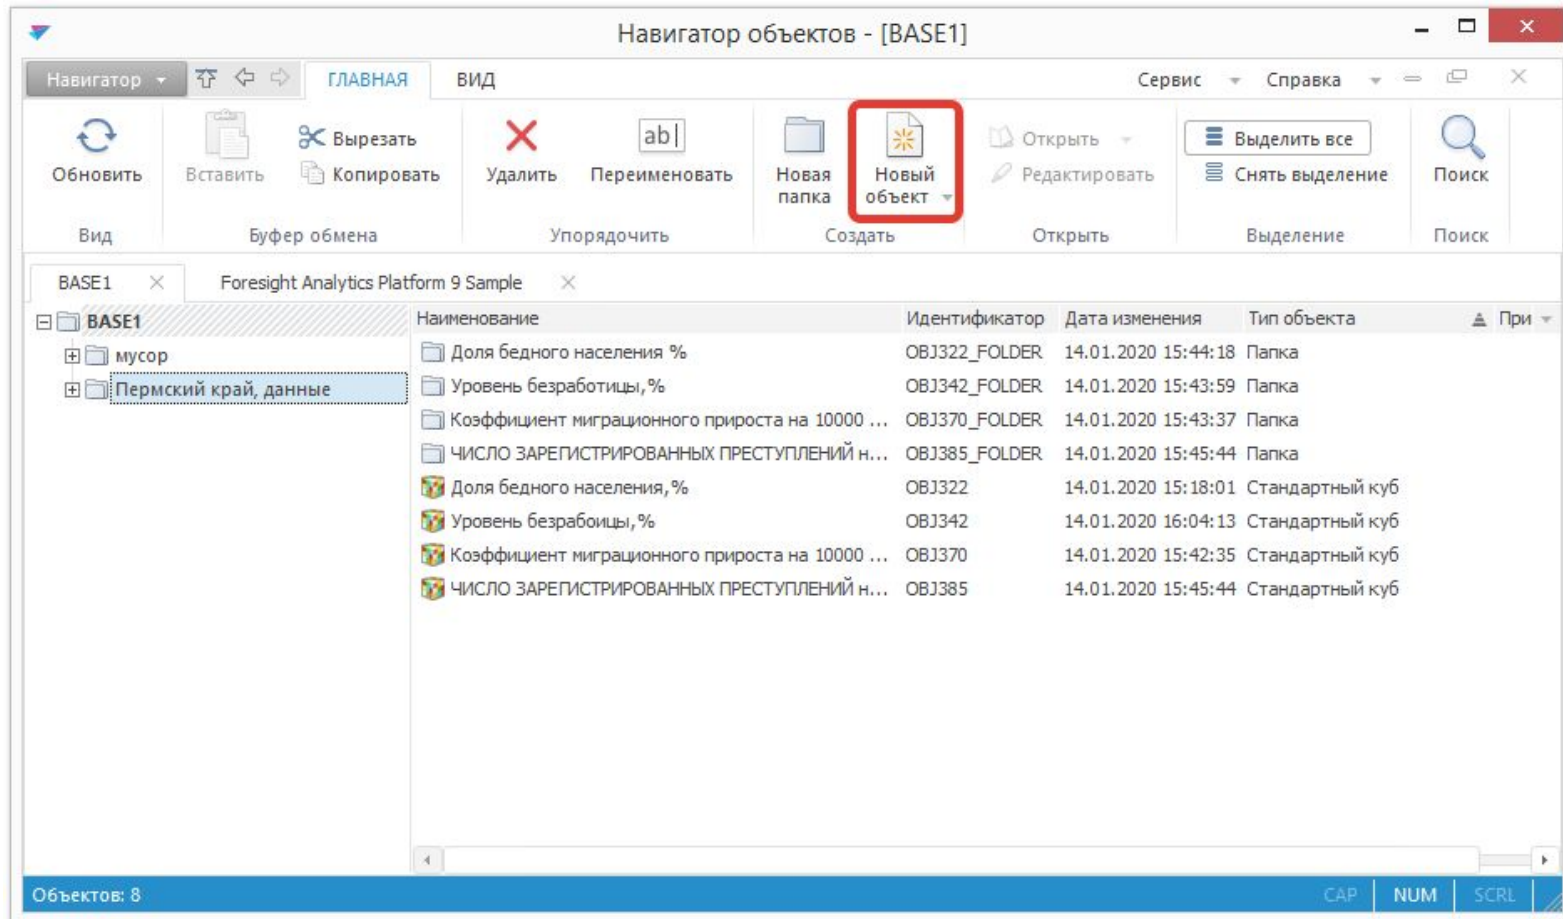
Навигатор объектов - [BASE1]

Навигатор ГЛАВНАЯ ВИД Сервис Справка

Обновить
Вид

Вставить Вырезать Копировать
Буфер обмена

Удалить Переименовать
Упорядочить

Новая папка Новый объект
Создать

Открыть Редактировать
Открыть

Выделить все Снять выделение
Выделение

Поиск
Поиск

BASE1 Foresight Analytics Platform 9 Sample

BASE1
мусор
Пермский край, данные

| Наименование | Идентификатор | Дата изменения | Тип объекта | При |
|---|---|---|---|---|
| Доля бедного населения % | OBJ322_FOLDER | 14.01.2020 15:44:18 | Папка | |
| Уровень безработицы,% | OBJ342_FOLDER | 14.01.2020 15:43:59 | Папка | |
| Коэффициент миграционного прироста на 10000 ... | OBJ370_FOLDER | 14.01.2020 15:43:37 | Папка | |
| ЧИСЛО ЗАРЕГИСТРИРОВАННЫХ ПРЕСТУПЛЕНИЙ Н... | OBJ385_FOLDER | 14.01.2020 15:45:44 | Папка | |
| Доля бедного населения,% | OBJ322 | 14.01.2020 15:18:01 | Стандартный куб | |
| Уровень безрабоицы,% | OBJ342 | 14.01.2020 16:04:13 | Стандартный куб | |
| Коэффициент миграционного прироста на 10000 ... | OBJ370 | 14.01.2020 15:42:35 | Стандартный куб | |
| ЧИСЛО ЗАРЕГИСТРИРОВАННЫХ ПРЕСТУПЛЕНИЙ Н... | OBJ385 | 14.01.2020 15:45:44 | Стандартный куб | |

Объектов: 8 CAP NUM SCRL